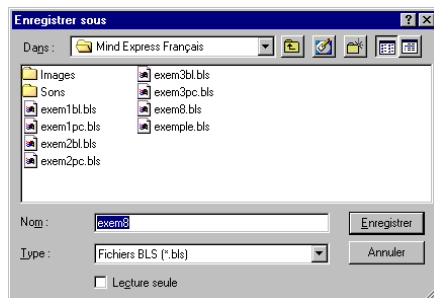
Enregistrer sous

? X

Dans : Mind Express Français

Images
Sons
exem1bl.bls
exem1pc.bls
exem2bl.bls
exem2pc.bls
exem3bl.bls
exem3pc.bls
exem8.bls
exemple.bls

Nom : exem8

Enregistrer

Type : Fichiers BLS (*.bls)

Annuler

Lecture seule